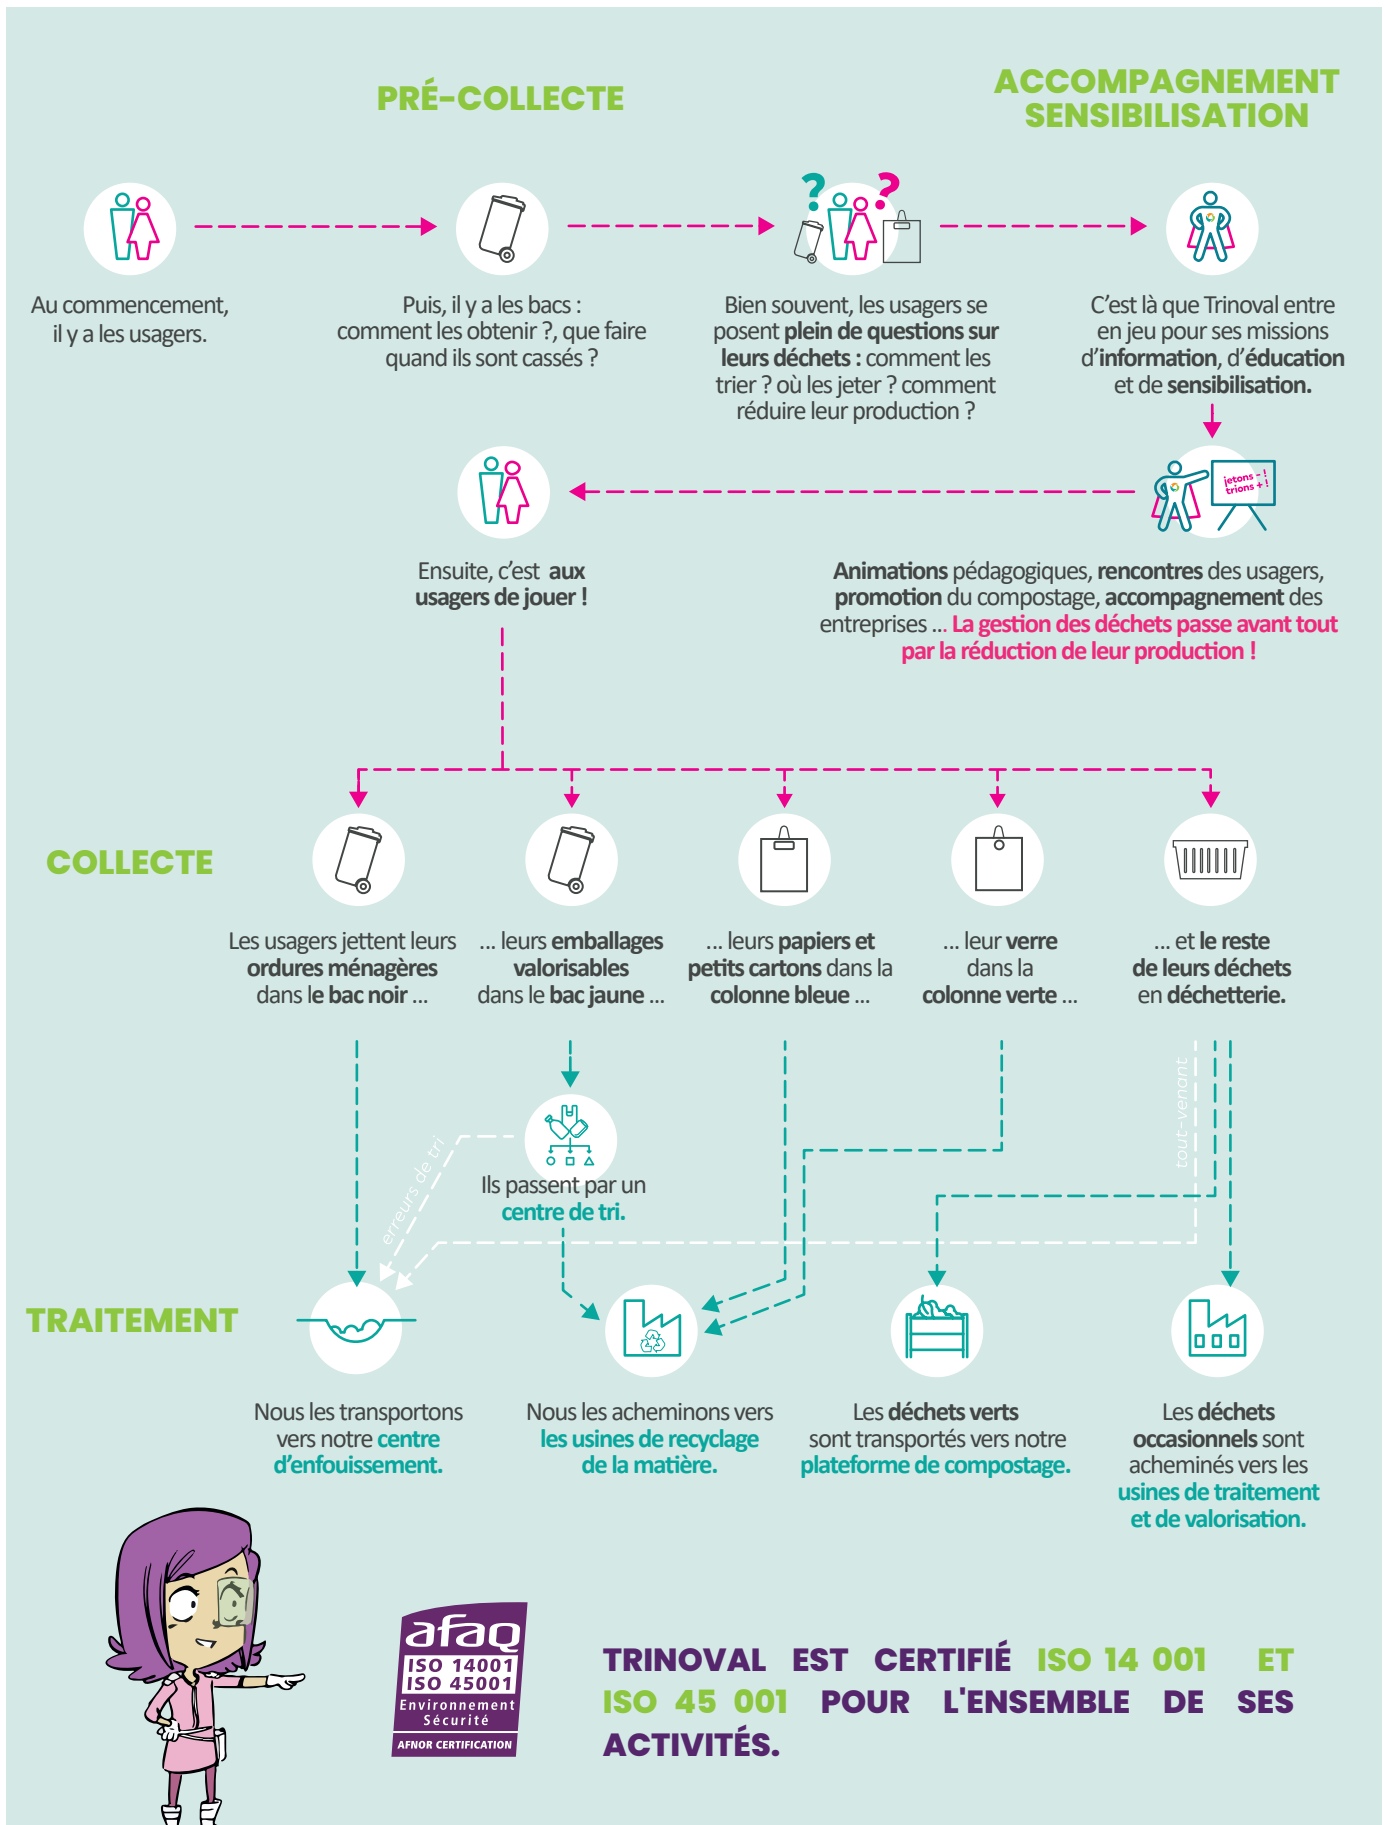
PRÉ-COLLECTE

ACCOMPAGNEMENT SENSIBILISATION

Au commencement, il y a les usagers.

Puis, il y a les bacs : comment les obtenir ?, que faire quand ils sont cassés ?

Bien souvent, les usagers se posent plein de questions sur leurs déchets : comment les trier ? où les jeter ? comment réduire leur production ?

C'est là que Trinoval entre en jeu pour ses missions d'information, d'éducation et de sensibilisation.

jetons - ! trions + !

Ensuite, c'est aux usagers de jouer !

Animations pédagogiques, rencontres des usagers, promotion du compostage, accompagnement des entreprises ... La gestion des déchets passe avant tout par la réduction de leur production !

COLLECTE

Les usagers jettent leurs ordures ménagères dans le bac noir ...

... leurs emballages valorisables dans le bac jaune ...

... leurs papiers et petits cartons dans la colonne bleue ...

... leur verre dans la colonne verte ...

... et le reste de leurs déchets en déchetterie.

tout-venant

erreurs de tri

Ils passent par un centre de tri.

TRAITEMENT

Nous les transportons vers notre centre d'enfouissement.

Nous les acheminons vers les usines de recyclage de la matière.

Les déchets verts sont transportés vers notre plateforme de compostage.

Les déchets occasionnels sont acheminés vers les usines de traitement et de valorisation.

afaq
ISO 14001
ISO 45001
Environnement
Sécurité
AFNOR CERTIFICATION

TRINOVAL EST CERTIFIÉ ISO 14 001 ET ISO 45 001 POUR L'ENSEMBLE DE SES ACTIVITÉS.